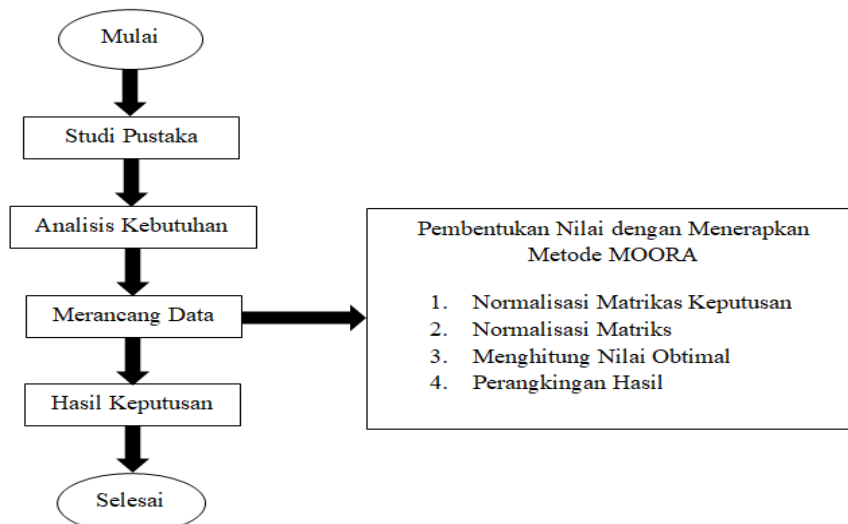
Mulai

Studi Pustaka

Analisis Kebutuhan

Merancang Data

Hasil Keputusan

Selesai

Pembentukan Nilai dengan Menerapkan Metode MOORA

1. Normalisasi Matrikas Keputusan
2. Normalisasi Matriks
3. Menghitung Nilai Obtimal
4. Perangkingan Hasil